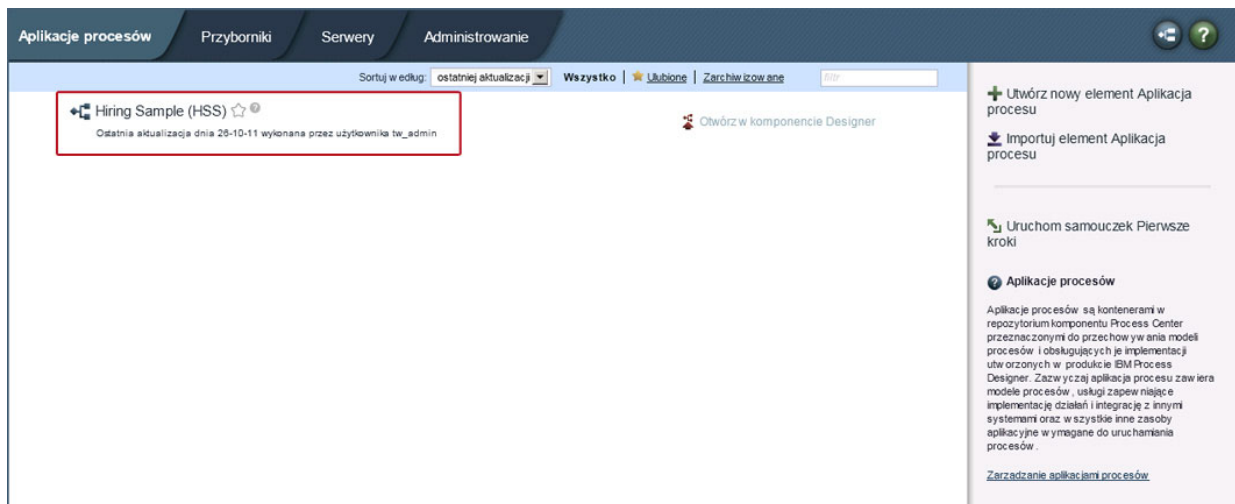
Aplikacje procesów | Przyborniki | Serwery | Administrowanie

Sortuj według: ostatniej aktualizacji | Wszystko | Ulubione | Zarchiwizowane | filtr

Hiring Sample (HSS)

Ostatnia aktualizacja dnia 26-10-11 wykonana przez użytkownika tw_admin

Otwórz w komponencie Designer

Utwórz nowy element Aplikacja procesu

Importuj element Aplikacja procesu

Uruchom samouczek Pierwsze kroki

Aplikacje procesów

Aplikacje procesów są kontenerami w repozytorium komponentu Process Center przeznaczonymi do przechowywania modeli procesów i obsługujących je implementacji utworzonych w produkcie IBM Process Designer. Zazwyczaj aplikacja procesu zawiera modele procesów, usługi zapewniające implementację działań i integrację z innymi systemami oraz wszystkie inne zasoby aplikacyjne wymagane do uruchamiania procesów.

Zarządzanie aplikacjami procesów